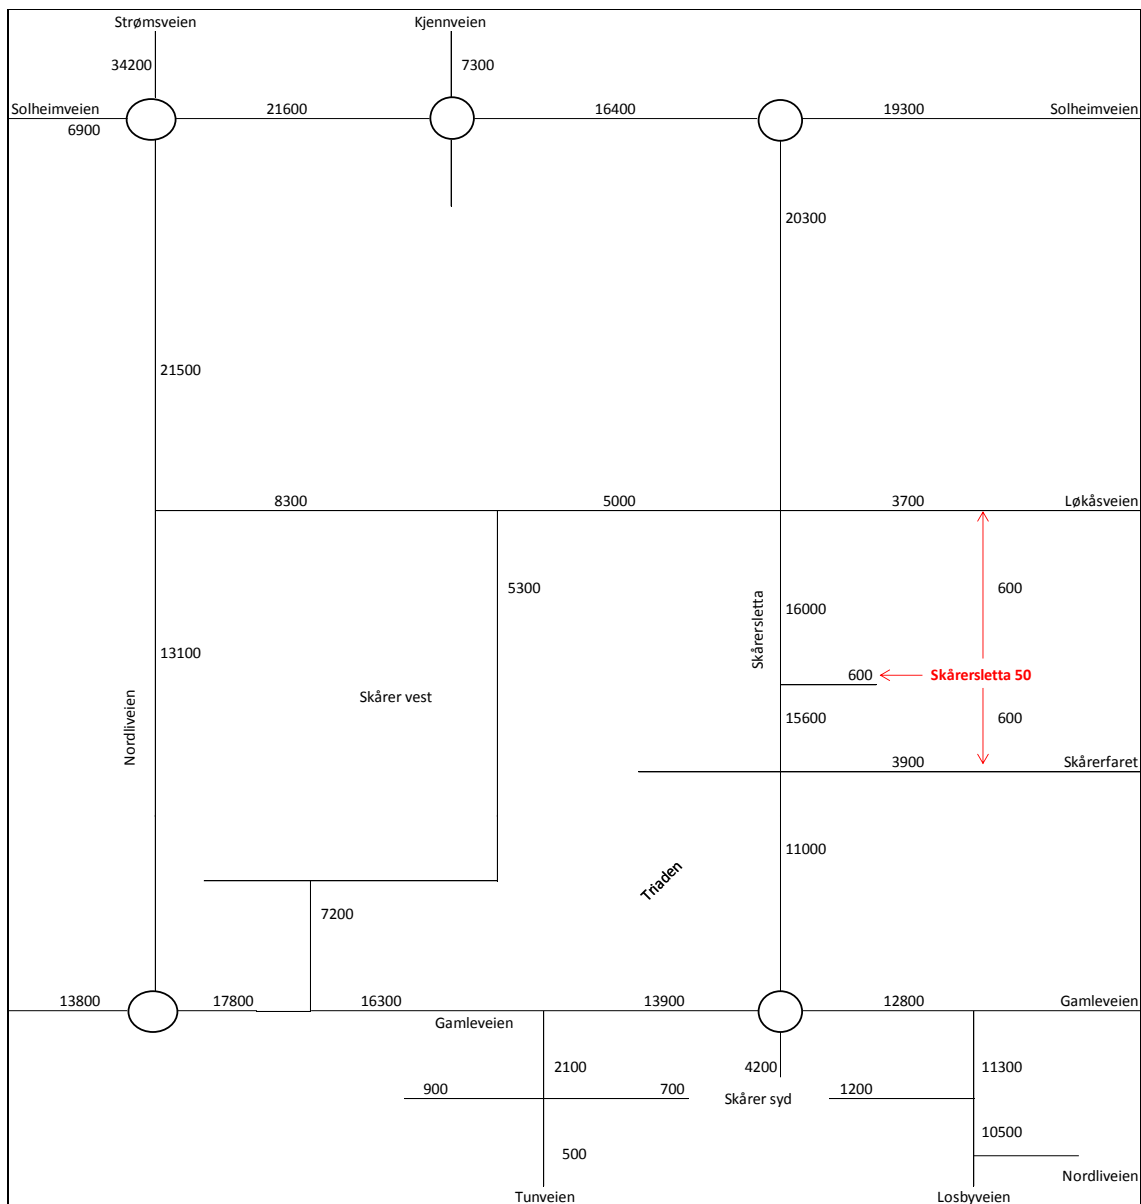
Strømsveien
Kjennveien
34200
7300
Solheimveien
6900
21600
16400
19300
Solheimveien
20300
21500
8300
5000
3700
Løkåsveien
5300
Skårersletta
16000
600
13100
600
Skårersletta 50
Skårer vest
15600
600
Nordliveien
3900
Skårerfaret
11000
Triaden
7200
13800
17800
16300
13900
12800
Gamleveien
Gamleveien
2100
4200
11300
900
700
Skårer syd
1200
10500
500
Nordliveien
Tunveien
Losbyveien